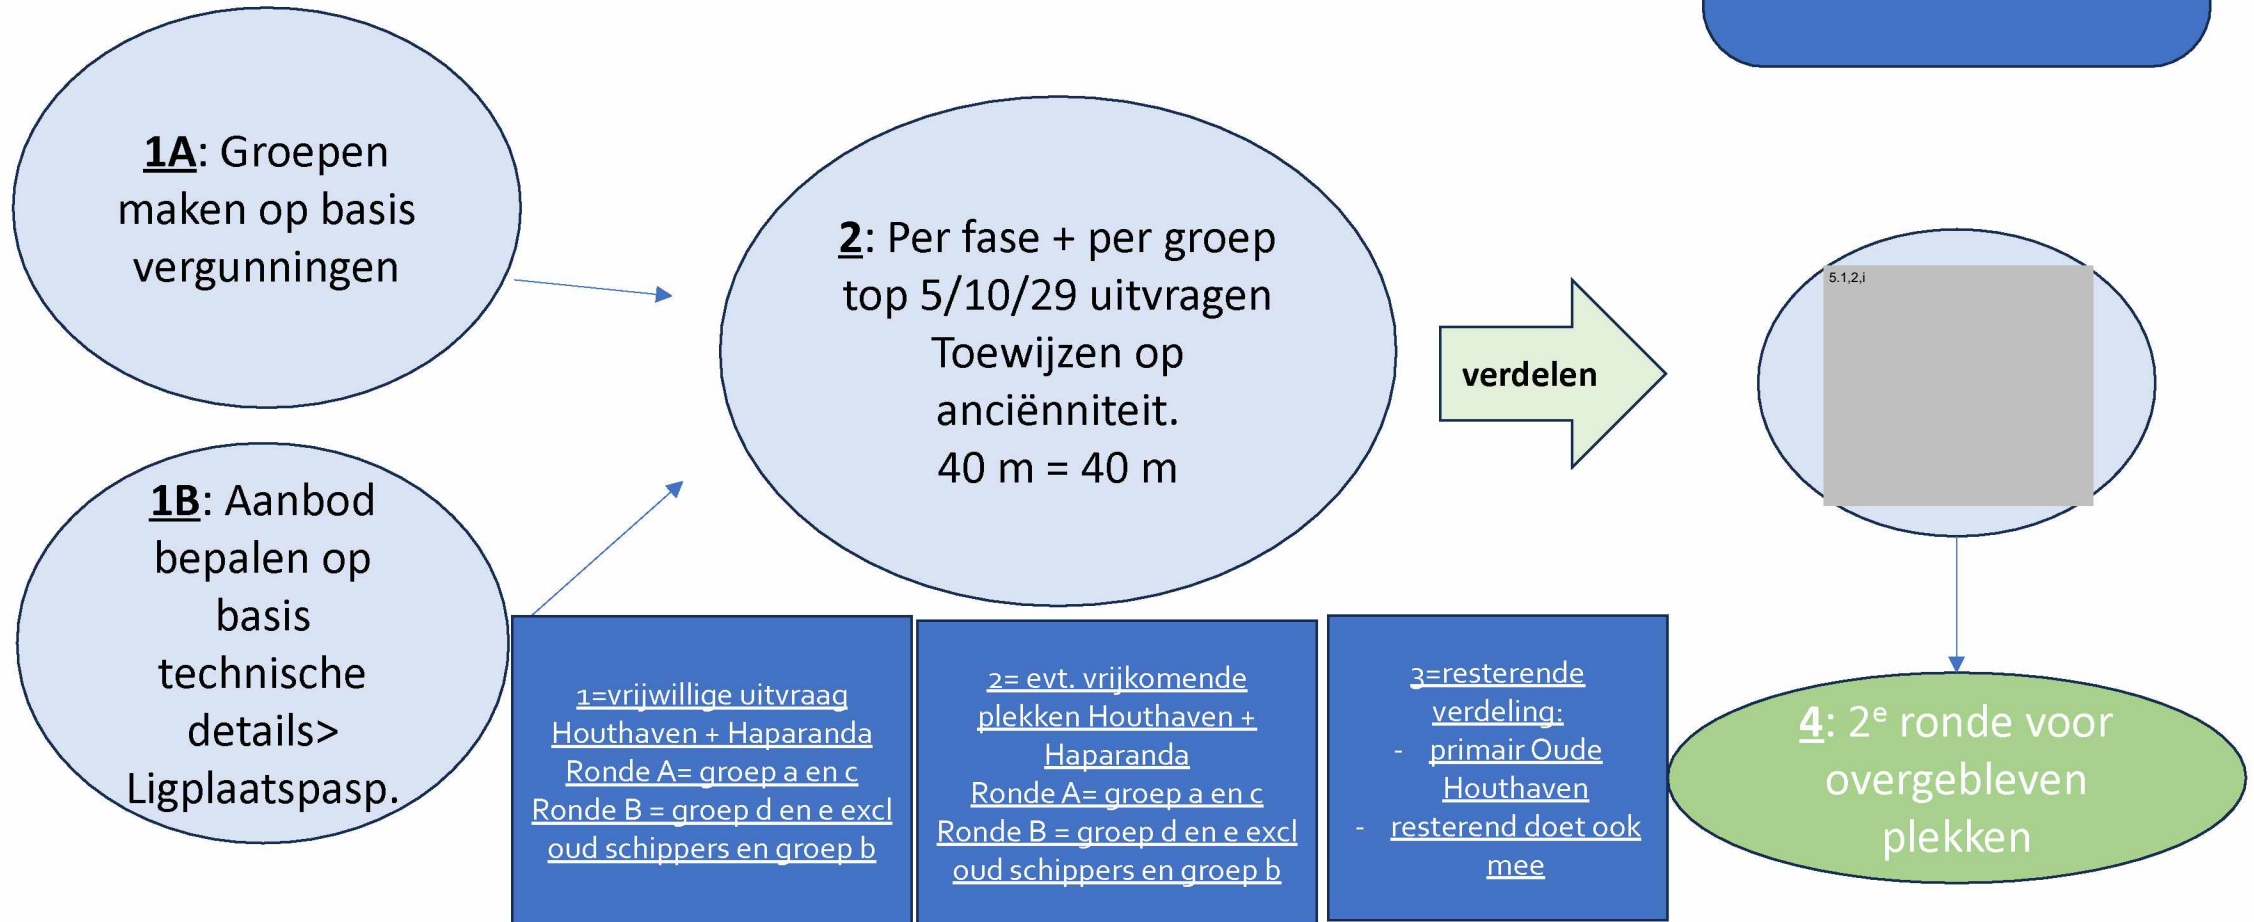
1A: Groepen maken op basis vergunningen

1B: Aanbod bepalen op basis technische details> Ligplaatspasp.

2: Per fase + per groep top 5/10/29 uitvragen Toewijzen op anciënniteit. 40 m = 40 m

verdelen

5.1,2,i

1=vrijwillige uitvraag Houthaven + Haparanda Ronde A= groep a en c Ronde B = groep d en e excl oud schippers en groep b

2= evt. vrijkomende plekken Houthaven + Haparanda Ronde A= groep a en c Ronde B = groep d en e excl oud schippers en groep b

3=resterende verdeling:
- primair Oude Houthaven
- resterend doet ook mee

4: 2$^e$ ronde voor overgebleven plekken